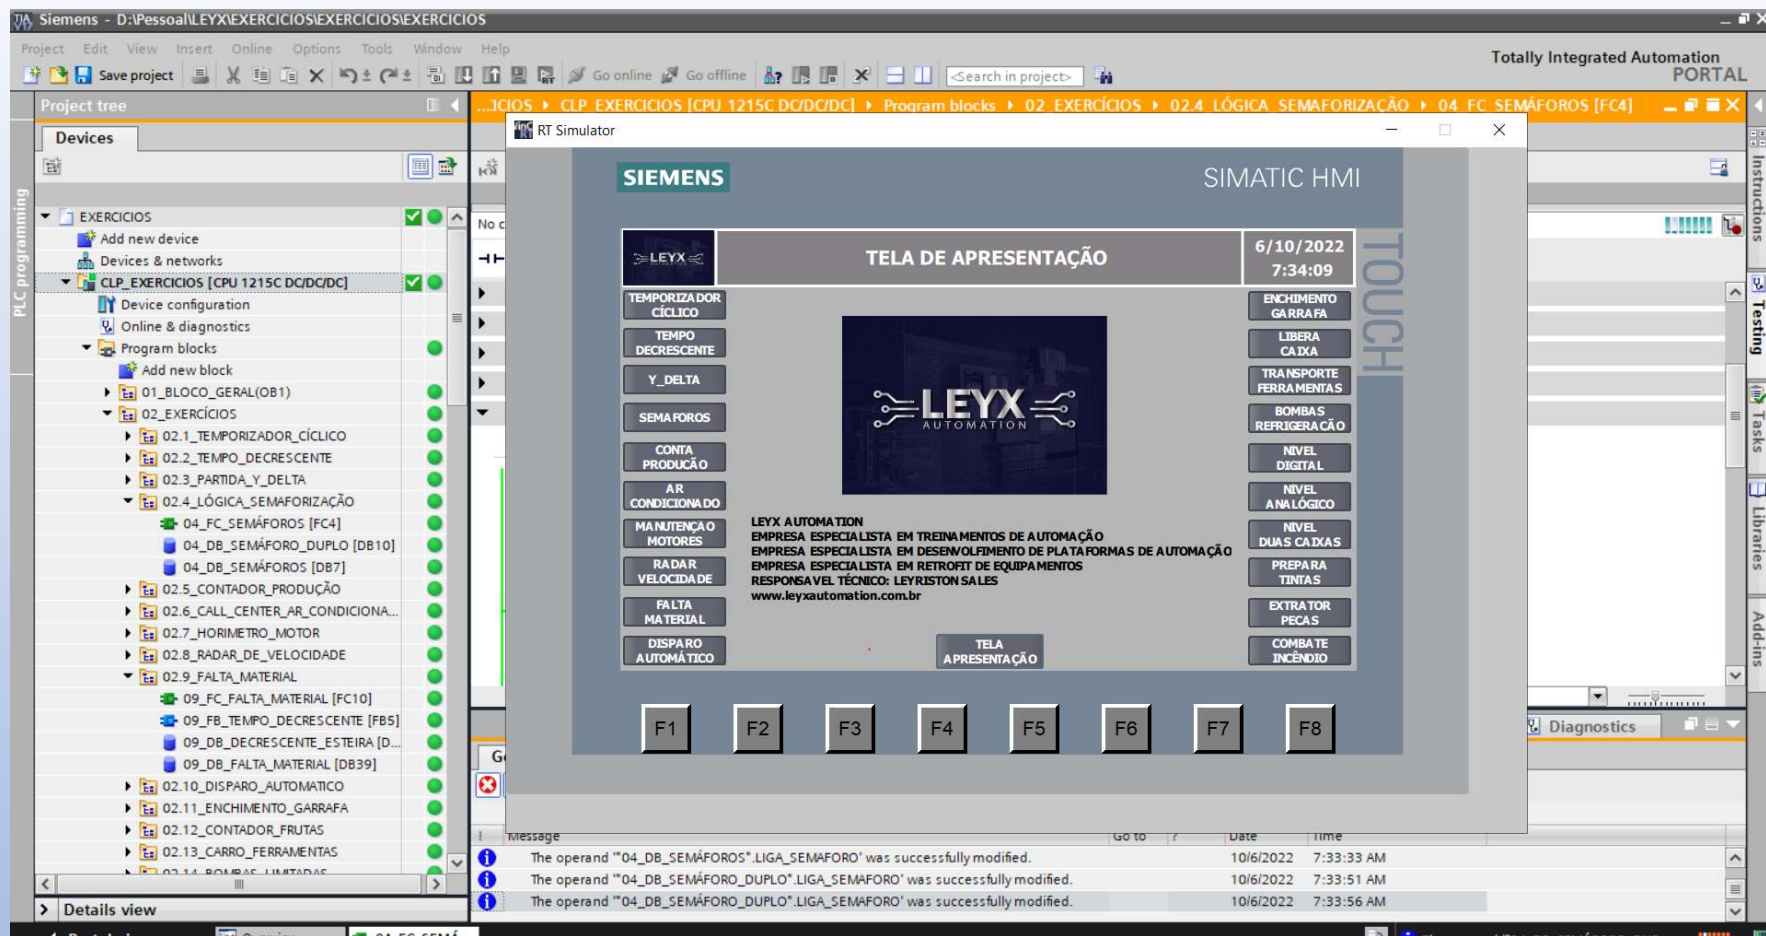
Siemens - D:\Pessoal\LEYX\EXERCICIOS\EXERCICIOS\EXERCICIOS

Project Edit View Insert Online Options Tools Window Help

Save project Go online Go offline <Search in project>

Totally Integrated Automation PORTAL

Project tree

Devices

PLC programming

EXERCICIOS
Add new device
Devices & networks
CLP_EXERCICIOS [CPU 1215C DC/DC/DC]
Device configuration
Online & diagnostics
Program blocks
Add new block
01_BLOCO_GERAL(OB1)
02_EXERCÍCIOS
02.1_TEMPORIZADOR_CÍCLICO
02.2_TEMPO_DECRESCENTE
02.3_PARTIDA_Y_DELTA
02.4_LÓGICA_SEMAFORIZAÇÃO
04_FC_SEMÁFOROS [FC4]
04_DB_SEMÁFORO_DUPLO [DB10]
04_DB_SEMÁFOROS [DB7]
02.5_CONTADOR_PRODUÇÃO
02.6_CALL_CENTER_AR_CONDICIONA...
02.7_HORIMETRO_MOTOR
02.8_RADAR_DE_VELOCIDADE
02.9_FALTA_MATERIAL
09_FC_FALTA_MATERIAL [FC10]
09_FB_TEMPO_DECRESCENTE [FB5]
09_DB_DECRESCENTE_ESTEIRA [D...
09_DB_FALTA_MATERIAL [DB39]
02.10_DISPARO_AUTOMATICO
02.11_ENCHIMENTO_GARRAFA
02.12_CONTADOR_FRUTAS
02.13_CARRO_FERRAMENTAS

Details view

...ICIOS ▸ CLP_EXERCICIOS [CPU 1215C DC/DC/DC] ▸ Program blocks ▸ 02_EXERCÍCIOS ▸ 02.4_LÓGICA_SEMAFORIZAÇÃO ▸ 04_FC_SEMÁFOROS [FC4]

RT Simulator

SIEMENS SIMATIC HMI

TOUCH

LEYX

TELA DE APRESENTAÇÃO

6/10/2022 7:34:09

TEMPORIZADOR CÍCLICO
TEMPO DECRESCENTE
Y_DELTA
SEMAFOROS
CONTA PRODUÇÃO
AR CONDICIONADO
MANUTENÇÃO MOTORES
RADAR VELOCIDADE
FALTA MATERIAL
DISPARO AUTOMÁTICO

ENCHIMENTO GARRAFA
LIBERA CAIXA
TRANSPORTE FERRAMENTAS
BOMBAS REFRIGERAÇÃO
NIVEL DIGITAL
NIVEL ANALÓGICO
NIVEL DUAS CAIXAS
PREPARA TINTAS
EXTRATOR PEÇAS
COMBATE INCÊNDIO

LEYX AUTOMATION

LEYX AUTOMATION
EMPRESA ESPECIALISTA EM TREINAMENTOS DE AUTOMAÇÃO
EMPRESA ESPECIALISTA EM DESENVOLFIMENTO DE PLATAFORMAS DE AUTOMAÇÃO
EMPRESA ESPECIALISTA EM RETROFIT DE EQUIPAMENTOS
RESPONSAVEL TÉCNICO: LEYRISTON SALES
www.leyxautomation.com.br

TELA APRESENTAÇÃO

F1 F2 F3 F4 F5 F6 F7 F8

Diagnostics

Instructions Testing Tasks Libraries Add-ins

Message Go to ? Date Time
The operand "04_DB_SEMÁFOROS".LIGA_SEMAFORO' was successfully modified. 10/6/2022 7:33:33 AM
The operand "04_DB_SEMÁFORO_DUPLO".LIGA_SEMAFORO' was successfully modified. 10/6/2022 7:33:51 AM
The operand "04_DB_SEMÁFORO_DUPLO".LIGA_SEMAFORO' was successfully modified. 10/6/2022 7:33:56 AM